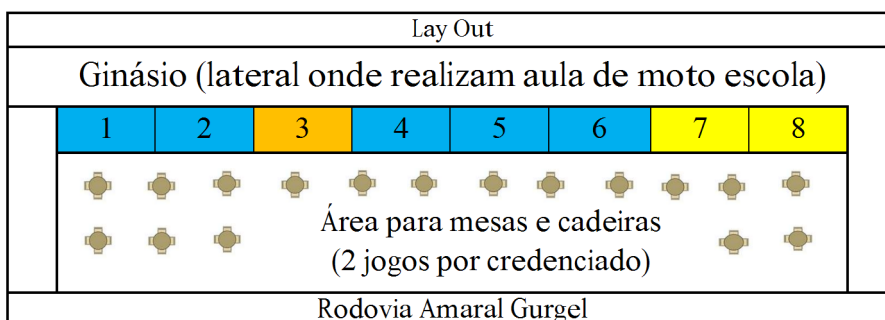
Lay Out

Ginásio (lateral onde realizam aula de moto escola)

| 1 | 2 | 3 | 4 | 5 | 6 | 7 | 8 |
|---|---|---|---|---|---|---|---|

Área para mesas e cadeiras
(2 jogos por credenciado)

Rodovia Amaral Gurgel